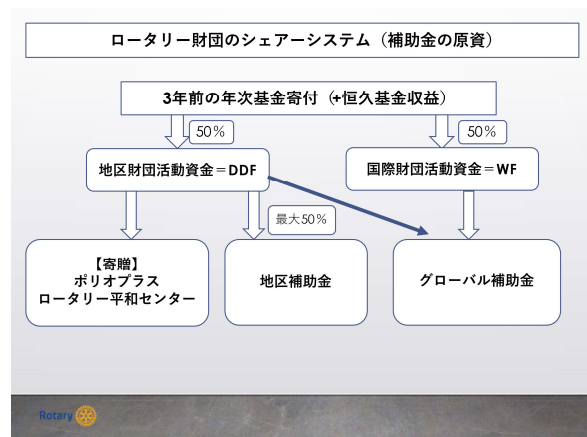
ロータリー財団のシェアーシステム（補助金の原資）

3年前の年次基金寄付（+恒久基金収益）

50％

50％

地区財団活動資金＝DDF

国際財団活動資金＝WF

最大50％

【寄贈】
ポリオプラス
ロータリー平和センター

地区補助金

グローバル補助金

Rotary